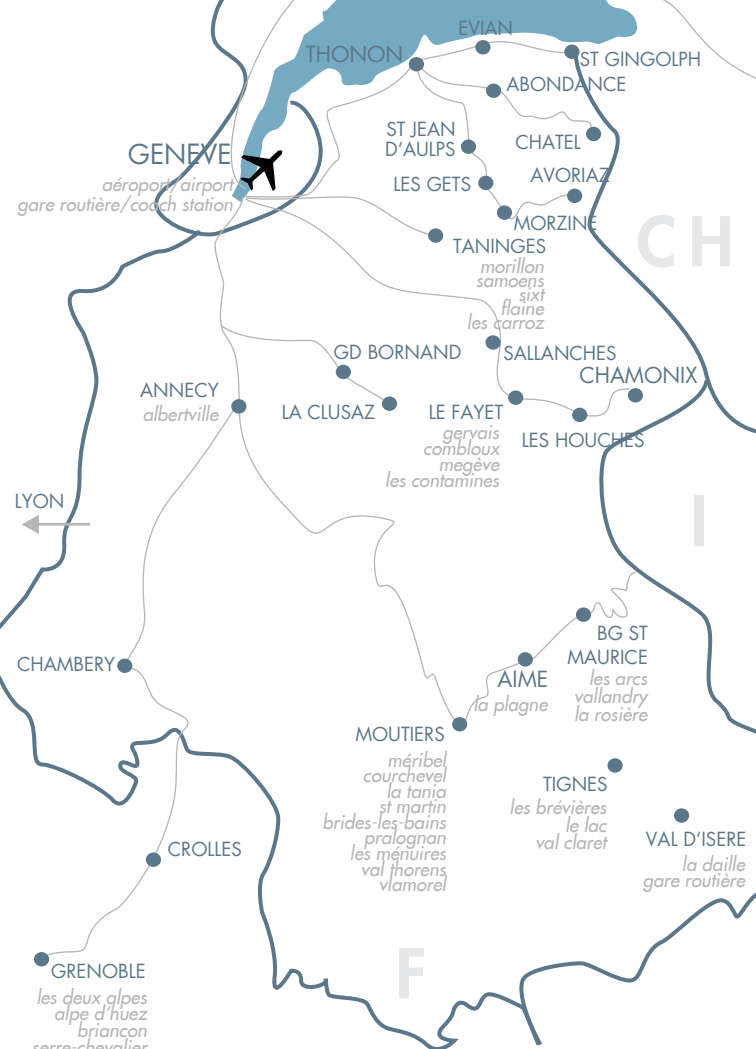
EVIAN
THONON
ST GINGOLPH
ABONDANCE
ST JEAN D'AULPS
CHATEL
GENEVE
aéroport/airport
gare routière/coach station
AVORIAZ
LES GETS
MORZINE
CH
TANINGES
morillon
samoens
sixt
flaine
les carroz
GD BORNAND
SALLANCHES
CHAMONIX
ANNECY
albertville
LA CLUSAZ
LE FAYET
LES HOUCHES
gervais
combloux
megève
les contamines
LYON
I
BG ST MAURICE
les arcs
vallandry
la rosière
CHAMBERY
AIME
la plagne
MOUTIERS
méribel
courchevel
la tania
st martin
brides-les-bains
pralognan
les menuires
val thorens
vlamorel
TIGNES
les brévières
le lac
val claret
VAL D'ISERE
la daille
gare routière
CROLLES
GRENOBLE
les deux alpes
alpe d'huez
briancon
serre-chevalier
F